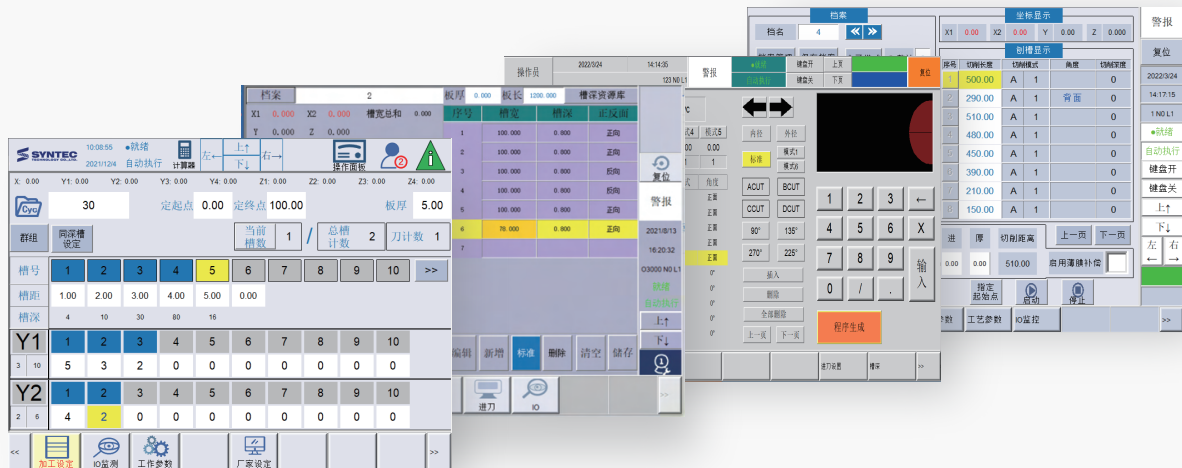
SYNTEC 10:08:55 ●就绪 2021/12/4 自动执行 计算器 左← 上↑ 下↓ 右→ 操作面板

X: 0.00 Y1: 0.00 Y2: 0.00 Y3: 0.00 Y4: 0.00 Z1: 0.00 Z2: 0.00 Z3: 0.00 Z4: 0.00

Cyc 30 定起点 0.00 定终点 100.00 板厚 5.00

群组 同深槽设定 当前槽数 1 / 总槽计数 2 刀计数 1

| 槽号 | 1 | 2 | 3 | 4 | 5 | 6 | 7 | 8 | 9 | 10 | >> |
|---|---|---|---|---|---|---|---|---|---|---|---|
| 槽距 | 1.00 | 2.00 | 3.00 | 4.00 | 5.00 | 0.00 | | | | | |
| 槽深 | 4 | 10 | 30 | 80 | 16 | | | | | | |

| Y1 | 1 | 2 | 3 | 4 | 5 | 6 | 7 | 8 | 9 | 10 |
|---|---|---|---|---|---|---|---|---|---|---|
| 3 10 | 5 | 3 | 2 | 0 | 0 | 0 | 0 | 0 | 0 | 0 |

| Y2 | 1 | 2 | 3 | 4 | 5 | 6 | 7 | 8 | 9 | 10 |
|---|---|---|---|---|---|---|---|---|---|---|
| 2 6 | 4 | 2 | 0 | 0 | 0 | 0 | 0 | 0 | 0 | 0 |

<< 加工设定 IO监测 工作参数 厂家设定 >>

档案 2 板厚 0.000 板长 1200.000 槽深资源库
X1 0.000 X2 0.000 槽宽总和 0.000
Y 0.000 Z 0.000

| 序号 | 槽宽 | 槽深 | 正反面 |
|---|---|---|---|
| 1 | 100.000 | 0.000 | 正向 |
| 2 | 100.000 | 0.000 | 正向 |
| 3 | 100.000 | 0.000 | 反向 |
| 4 | 100.000 | 0.000 | 反向 |
| 5 | 100.000 | 0.000 | 正向 |
| 6 | 70.000 | 0.000 | 正向 |
| 7 | | | |

编辑 新增 标准 删除 清空 储存
复位 警报 2021/8/13 16:20:32 O3000 N0 L1 就绪 自动执行 上↑ 下↓
进刀 IO >>

操作员 2022/3/24 14:14:35 123 N0 L1 警报 就绪 自动执行 键盘开 键盘关 上页 下页 复位
模式4 模式5 内拉 外拉 标准 模式1 模式2 ACUT BCUT CCUT DCUT 90° 135° 270° 225° 插入 删除 全部删除 上一页 下一页
1 2 3 ← 4 5 6 X 7 8 9 输入 0 / . 程序生成
进刀设置 槽深

档案 档名 4 坐标显示 X1 0.00 X2 0.00 Y 0.00 Z 0.000
刨槽显示

| 序号 | 切削长度 | 切削模式 | | 角度 | 切削深度 |
|---|---|---|---|---|---|
| 1 | 500.00 | A | 1 | | 0 |
| 2 | 290.00 | A | 1 | 背面 | 0 |
| 3 | 510.00 | A | 1 | | 0 |
| 4 | 480.00 | A | 1 | | 0 |
| 5 | 450.00 | A | 1 | | 0 |
| 6 | 390.00 | A | 1 | | 0 |
| 7 | 210.00 | A | 1 | | 0 |
| 8 | 150.00 | A | 1 | | 0 |

进 厚 切削距离 上一页 下一页
0.00 0.00 510.00 启用薄膜补偿
指定起始点 启动 停止
参数 工艺参数 IO监控 >>
警报 复位 2022/3/24 14:17:15 1 N0 L1 ●就绪 自动执行 键盘开 键盘关 上↑ 下↓ 左← 右→